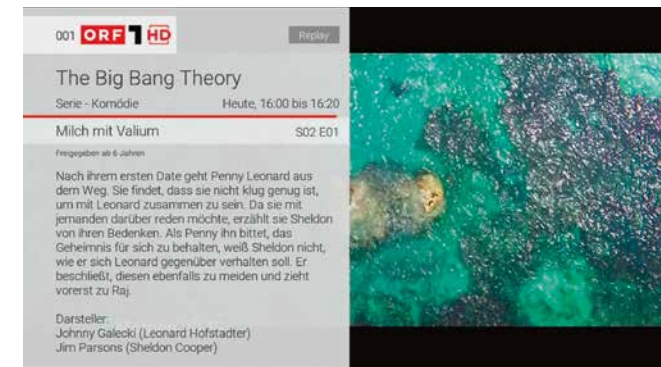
001 ORF 1 HD

Replay

The Big Bang Theory

Serie - Komödie

Heute, 16:00 bis 16:20

Milch mit Valium

S02 E01

Freigegeben ab 6 Jahren

Nach ihrem ersten Date geht Penny Leonard aus dem Weg. Sie findet, dass sie nicht klug genug ist, um mit Leonard zusammen zu sein. Da sie mit jemanden darüber reden möchte, erzählt sie Sheldon von ihren Bedenken. Als Penny ihn bittet, das Geheimnis für sich zu behalten, weiß Sheldon nicht, wie er sich Leonard gegenüber verhalten soll. Er beschließt, diesen ebenfalls zu meiden und zieht vorerst zu Raj.

Darsteller:
Johnny Galecki (Leonard Hofstadter)
Jim Parsons (Sheldon Cooper)